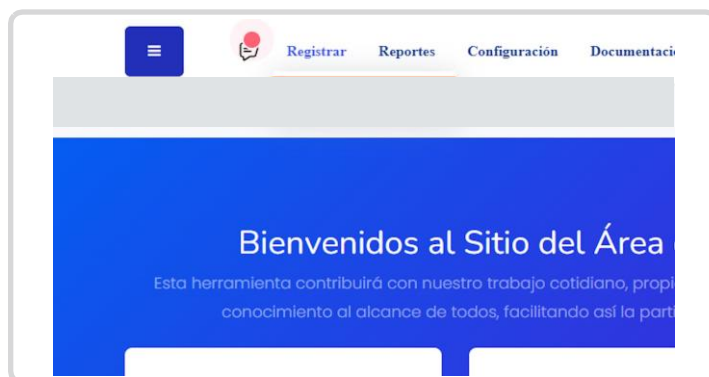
Registrar Reportes Configuración Documentacio

Bienvenidos al Sitio del Área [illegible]

Esta herramienta contribuirá con nuestro trabajo cotidiano, propi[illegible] conocimiento al alcance de todos, facilitando así la parti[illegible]